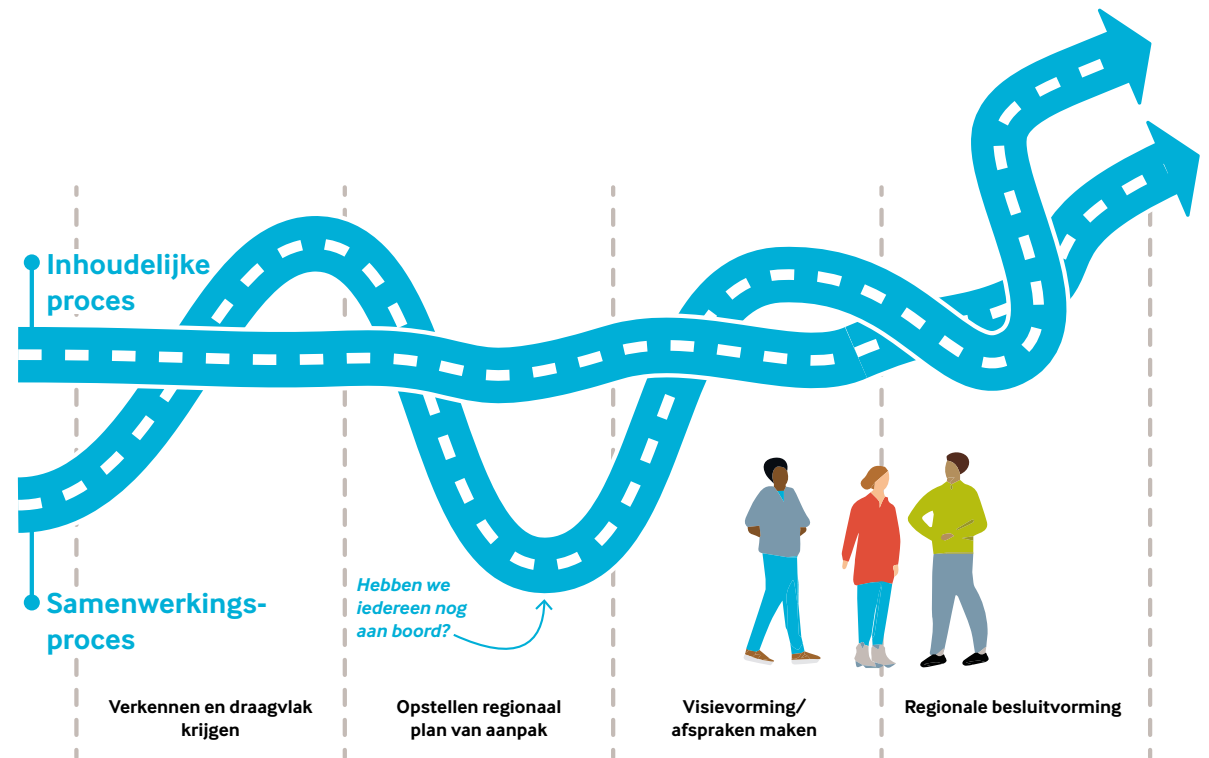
Inhoudelijke proces

Samenwerkingsproces

Hebben we iedereen nog aan boord?

Verkennen en draagvlak krijgen

Opstellen regionaal plan van aanpak

Visievorming/ afspraken maken

Regionale besluitvorming